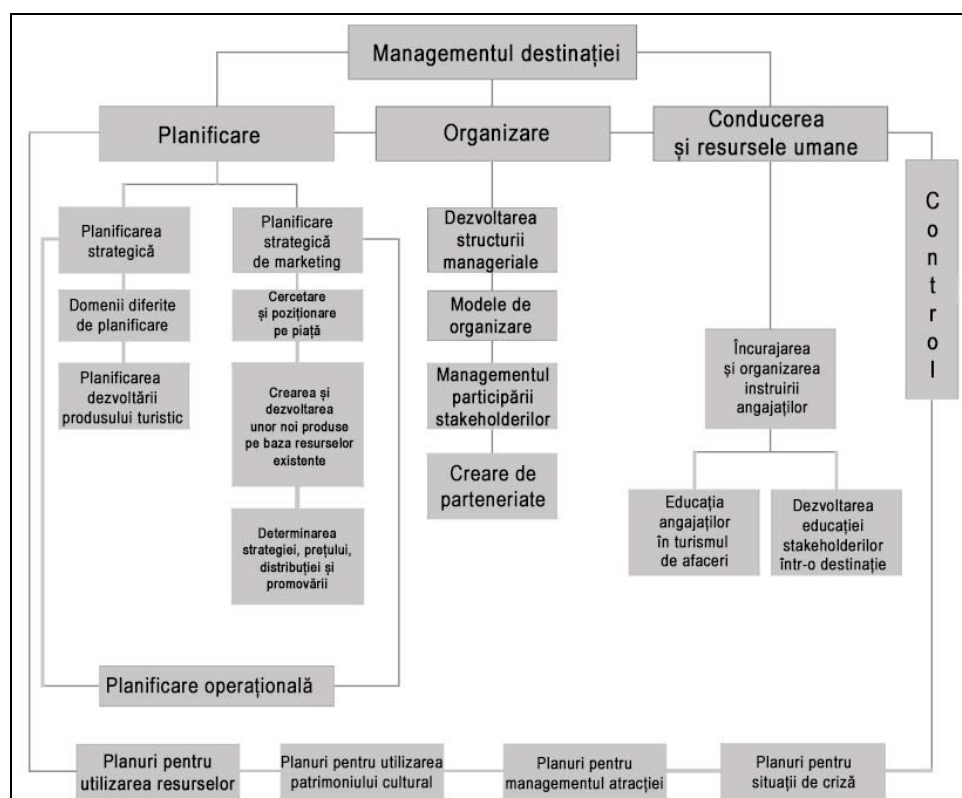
Managementul destinației

Planificare

Organizare

Conducerea și resursele umane

Control

Planificarea strategică

Domenii diferite de planificare

Planificarea dezvoltării produsului turistic

Planificare strategică de marketing

Cercetare și poziționare pe piață

Crearea și dezvoltarea unor noi produse pe baza resurselor existente

Determinarea strategiei, prețului, distribuției și promovării

Planificare operațională

Dezvoltarea structurii manageriale

Modele de organizare

Managementul participării stakeholderilor

Creare de parteneriate

Încurajarea și organizarea instruirii angajaților

Educația angajaților în turismul de afaceri

Dezvoltarea educației stakeholderilor într-o destinație

Planuri pentru utilizarea resurselor

Planuri pentru utilizarea patrimoniului cultural

Planuri pentru managementul atracției

Planuri pentru situații de criză